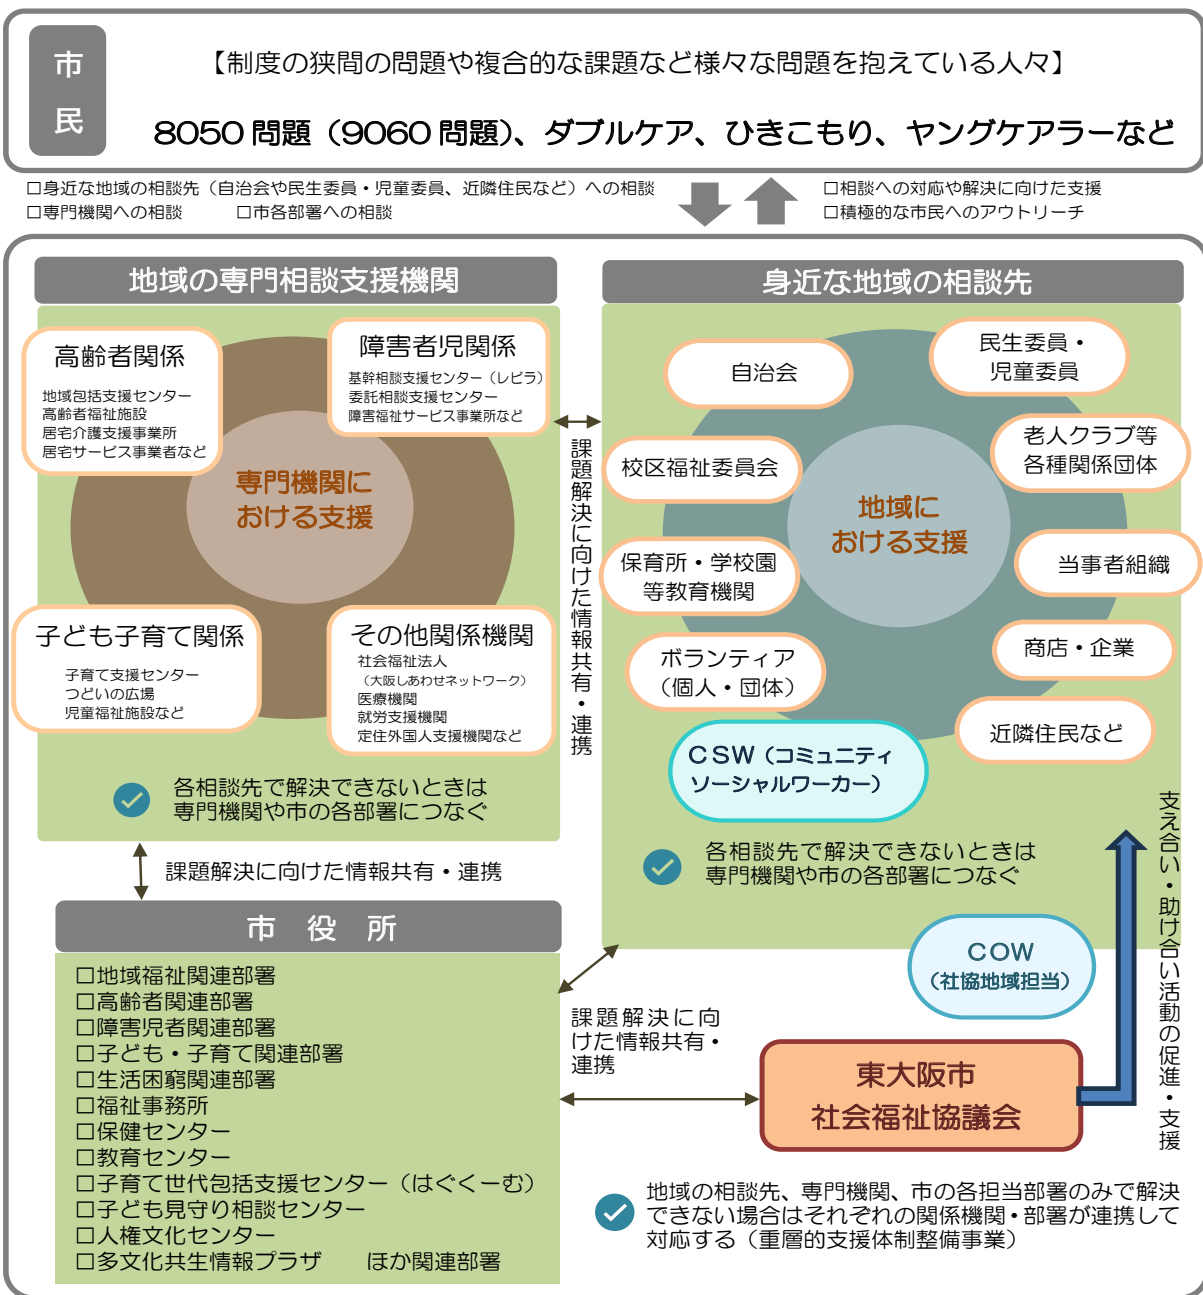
市民

【制度の狭間の問題や複合的な課題など様々な問題を抱えている人々】

8050問題（9060問題）、ダブルケア、ひきこもり、ヤングケアラーなど

□身近な地域の相談先（自治会や民生委員・児童委員、近隣住民など）への相談
□専門機関への相談　□市各部署への相談

□相談への対応や解決に向けた支援
□積極的な市民へのアウトリーチ

地域の専門相談支援機関

高齢者関係
地域包括支援センター
高齢者福祉施設
居宅介護支援事業所
居宅サービス事業者など

障害者児関係
基幹相談支援センター（レピラ）
委託相談支援センター
障害福祉サービス事業所など

専門機関における支援

子ども子育て関係
子育て支援センター
つどいの広場
児童福祉施設など

その他関係機関
社会福祉法人
（大阪しあわせネットワーク）
医療機関
就労支援機関
定住外国人支援機関など

各相談先で解決できないときは専門機関や市の各部署につなぐ

課題解決に向けた情報共有・連携

身近な地域の相談先

自治会
民生委員・児童委員
老人クラブ等各種関係団体
校区福祉委員会
地域における支援
保育所・学校園等教育機関
当事者組織
商店・企業
ボランティア（個人・団体）
近隣住民など
CSW（コミュニティソーシャルワーカー）

各相談先で解決できないときは専門機関や市の各部署につなぐ

課題解決に向けた情報共有・連携

市役所

□地域福祉関連部署
□高齢者関連部署
□障害児者関連部署
□子ども・子育て関連部署
□生活困窮関連部署
□福祉事務所
□保健センター
□教育センター
□子育て世代包括支援センター（はぐくーむ）
□子ども見守り相談センター
□人権文化センター
□多文化共生情報プラザ　ほか関連部署

COW（社協地域担当）

課題解決に向けた情報共有・連携

東大阪市社会福祉協議会

支え合い・助け合い活動の促進・支援

地域の相談先、専門機関、市の各担当部署のみで解決できない場合はそれぞれの関係機関・部署が連携して対応する（重層的支援体制整備事業）